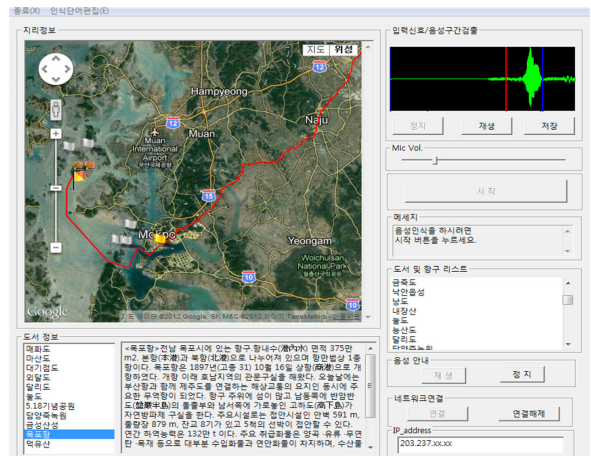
종료(X) 인식단어편집(E)

지리정보

지도 위성

Hampyeong

Muan

Muan International Airport

Naju

Mokpo

Yeongam

Wolchulsan National Park

Google

지도 데이터 ©2012 Google, SK M&C ©2012 Google - 이용약관

입력신호/음성구간검출

정지 재생 저장

Mic Vol.

시 작

메세지

음성인식을 하시려면 시작 버튼을 누르세요.

도서 및 항구 리스트

금호도
날마음성
남도
내장산
노도
농산도
달리도
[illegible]

음성 안내

재 생 정 지

네트워크연결

연결 연결해제

IP_address

203.237.xx.xx

도서 정보

매화도
마산도
대기점도
외달도
달리도
율도
5.18기념공원
담양죽녹원
금성산성
목포항
목유산

<목포항>전남 목포시에 있는 항구.항내수(港內水) 면적 375만 m2. 본항(本港)과 북항(北港)으로 나누어져 있으며 항만법상 1종항이다. 목포항은 1897년(고종 31) 10월 16일 상항(商港)으로 개항하였다. 개항 이래 호남지역의 관문구실을 해왔다. 오늘날에는 부산항과 함께 제주도를 연결하는 해상교통의 요지인 동시에 주요한 무역항이 되었다. 항구 주위에 섬이 많고 남동쪽에 반암반도(盤巖半島)의 돌출부와 남서쪽에 가로놓인 고하도(高下島)가 자연방파제 구실을 한다. 주요시설로는 접안시설인 안벽 591 m, 물양장 879 m, 잔교 8기가 있고 5척의 선박이 접안할 수 있다. 연간 하역능력은 132만 t 이다. 주요 취급화물은 양곡·유류·무연탄·목재 등으로 대부분 수입화물과 연안화물이 차지하며, 수산물